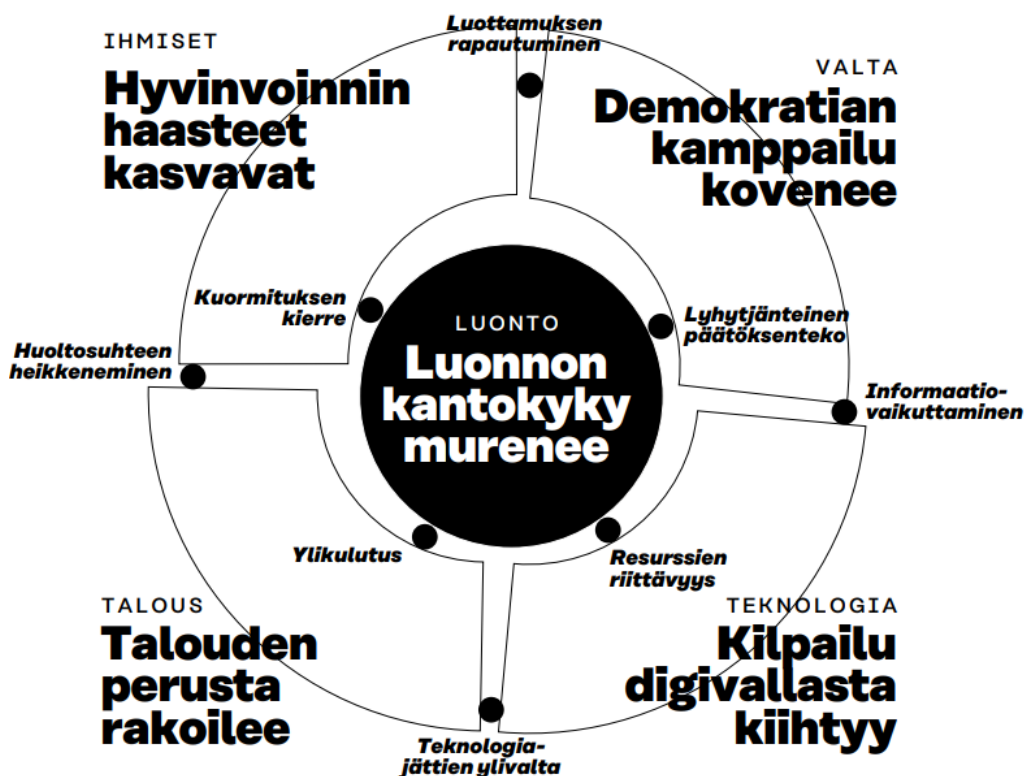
IHMISET
Hyvinvoinnin haasteet kasvavat

Luottamuksen rapautuminen

VALTA
Demokratian kamppailu kovenee

Kuormituksen kierre

LUONTO
Luonnon kantokyky murenee

Lyhytjänteinen päätöksenteko

Huoltosuhteen heikkeneminen

Informaatiovaikuttaminen

Ylikulutus

Resurssien riittävyys

TALOUS
Talouden perusta rakoilee

TEKNOLOGIA
Kilpailu digivallasta kiihtyy

Teknologiajättien ylivalta